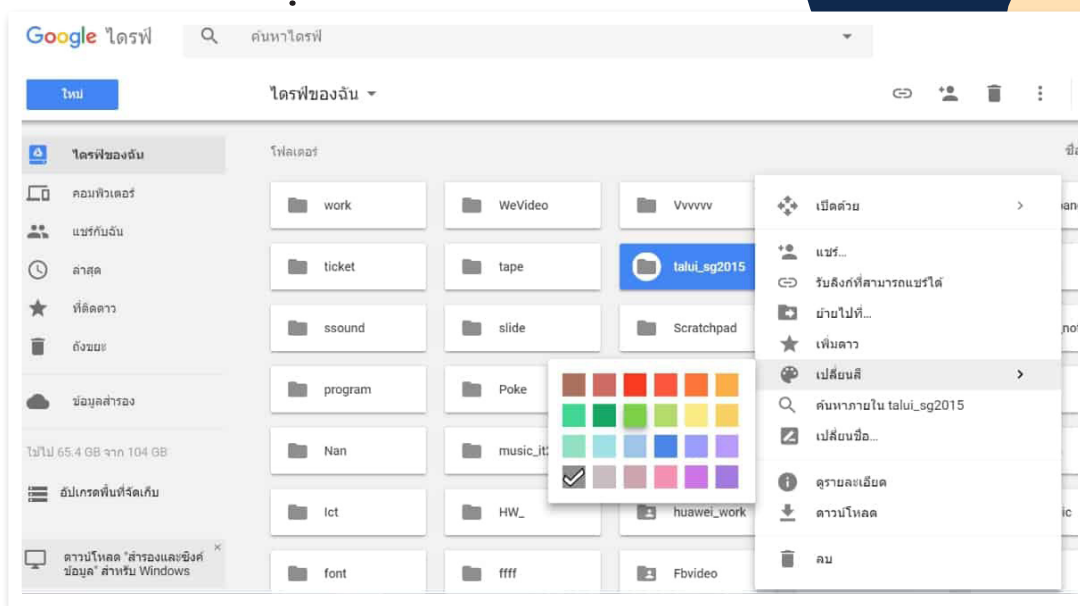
Google ไดรฟ์

ค้นหาไดรฟ์

ใหม่

ไดรฟ์ของฉัน

ไดรฟ์ของฉัน
คอมพิวเตอร์
แชร์กับฉัน
ล่าสุด
ที่ติดดาว
ถังขยะ

ข้อมูลสำรอง

ใช้ไป 65.4 GB จาก 104 GB

อัปเกรดพื้นที่จัดเก็บ

ดาวน์โหลด "สำรองและซิงค์ข้อมูล" สำหรับ Windows

โฟลเดอร์

ชื่

work
WeVideo
Vvvvvv
ticket
tape
talui_sg2015
ssound
slide
Scratchpad
program
Poke
Nan
music_it
Ict
HW_
huawei_work
font
ffff
Fbvideo

เปิดด้วย
แชร์...
รับลิงก์ที่สามารถแชร์ได้
ย้ายไปที่...
เพิ่มดาว
เปลี่ยนสี
ค้นหาภายใน talui_sg2015
เปลี่ยนชื่อ...
ดูรายละเอียด
ดาวน์โหลด
ลบ